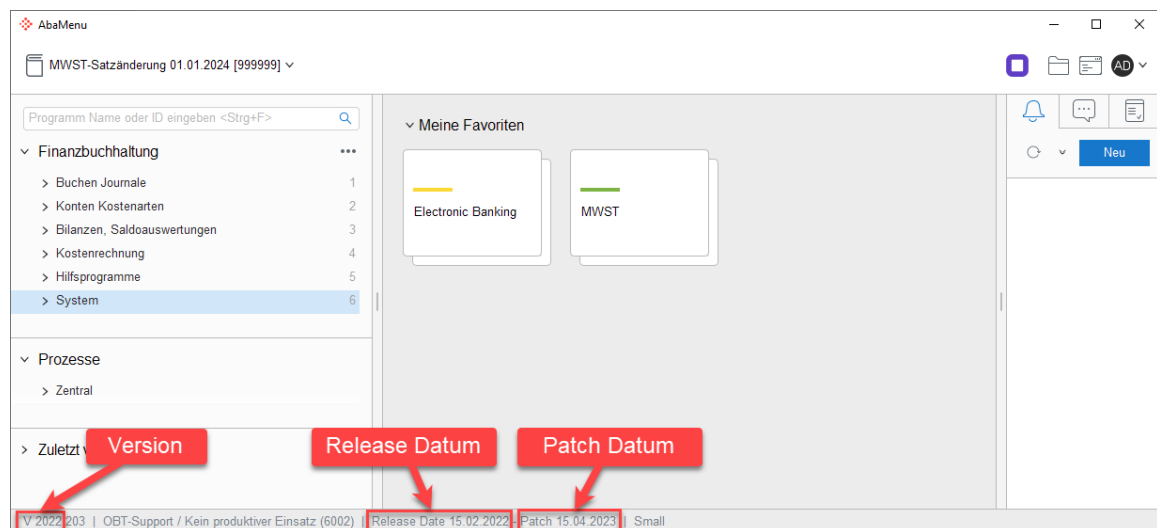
AbaMenu

MWST-Satzänderung 01.01.2024 [999999]

AD

Programm Name oder ID eingeben <Strg+F>

Finanzbuchhaltung

Buchen Journale 1
Konten Kostenarten 2
Bilanzen, Saldoauswertungen 3
Kostenrechnung 4
Hilfsprogramme 5
System 6

Prozesse

Zentral

Zuletzt v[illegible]

Meine Favoriten

Electronic Banking

MWST

Neu

Version

Release Datum

Patch Datum

V 2022.203 | OBT-Support / Kein produktiver Einsatz (6002) | Release Date 15.02.2022 | Patch 15.04.2023 | Small